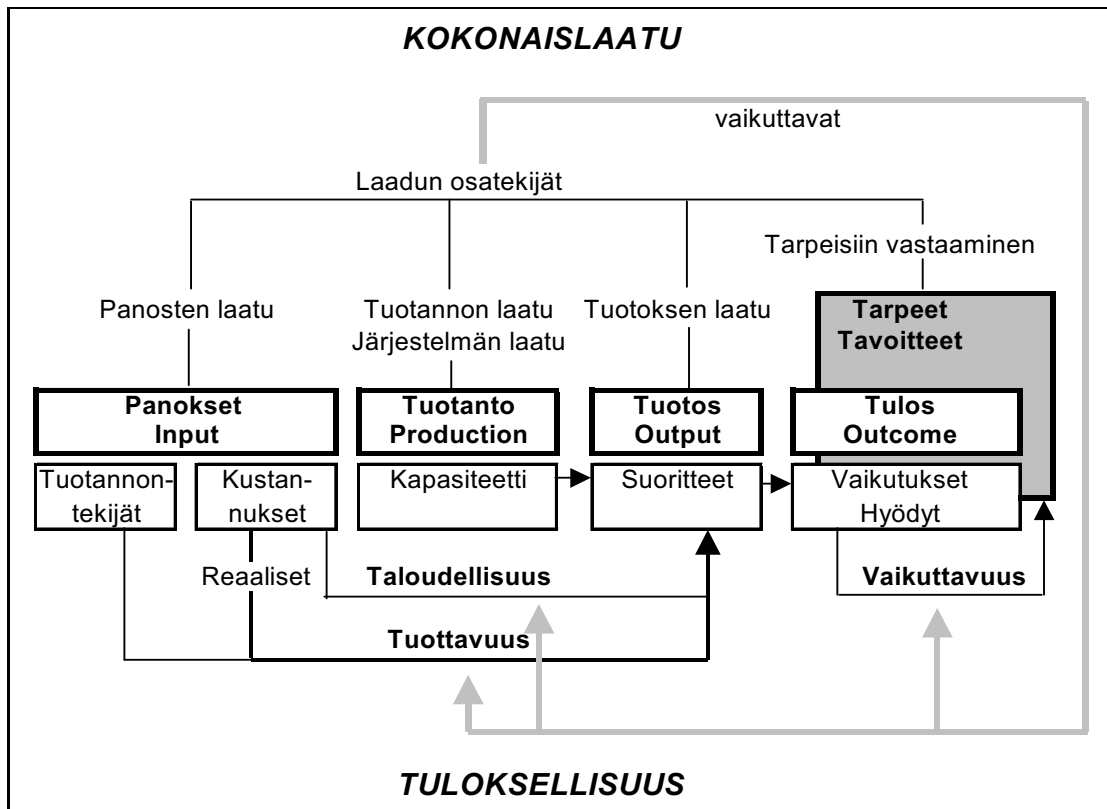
KOKONAISLAATU

vaikuttavat

Laadun osatekijät

Tarpeisiin vastaaminen

Panosten laatu

Tuotannon laatu
Järjestelmän laatu

Tuotoksen laatu

Tarpeet
Tavoitteet

Panokset
Input

Tuotanto
Production

Tuotos
Output

Tulos
Outcome

Tuotannontekijät

Kustannukset

Kapasiteetti

Suoritteet

Vaikutukset
Hyödyt

Reaaliset

Taloudellisuus

Vaikuttavuus

Tuottavuus

TULOKSELLISUUS